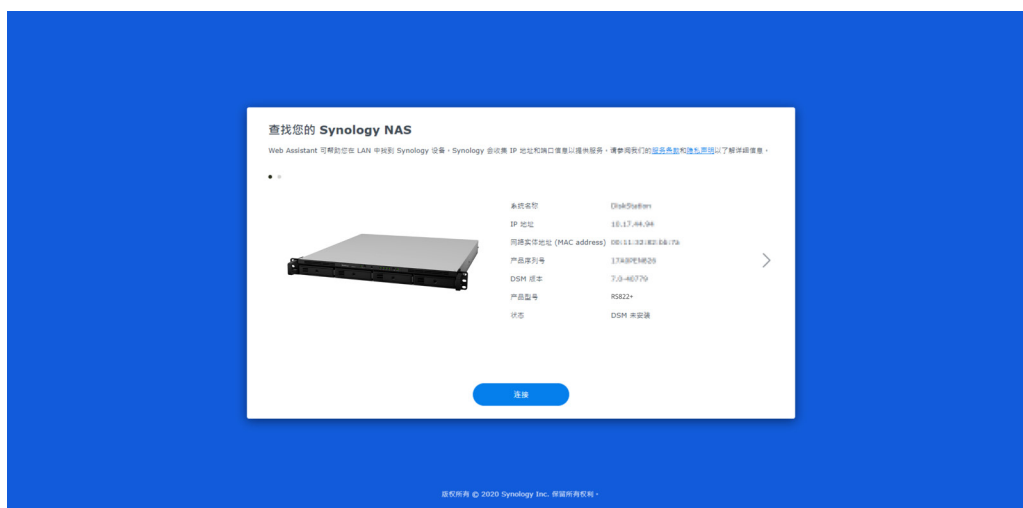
查找您的 Synology NAS

Web Assistant 可帮助您在 LAN 中找到 Synology 设备。Synology 会收集 IP 地址和端口信息以提供服务。请参阅我们的服务条款和隐私声明以了解详细信息。

| 系统名称 | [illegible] |
|---|---|
| IP 地址 | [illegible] |
| 网络实体地址 (MAC address) | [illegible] |
| 产品序列号 | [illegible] |
| DSM 版本 | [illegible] |
| 产品型号 | RS822+ |
| 状态 | DSM 未安装 |

连接

版权所有 © 2020 Synology Inc. 保留所有权利。